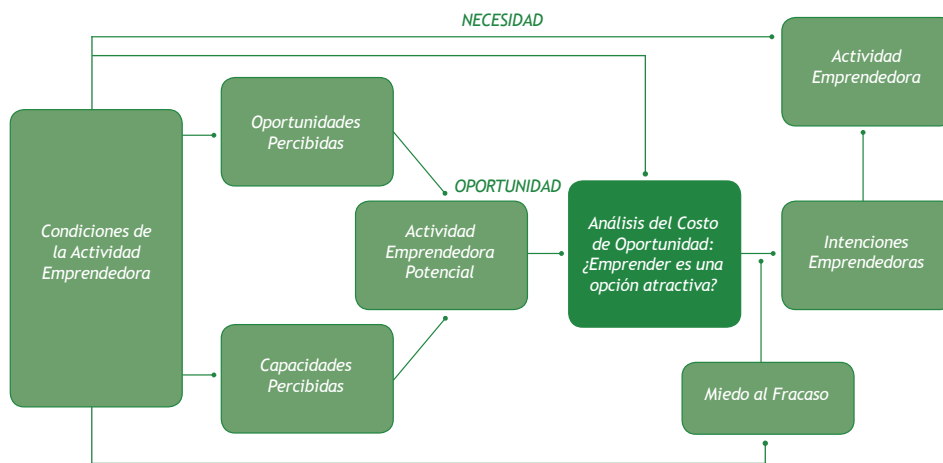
NECESIDAD

Actividad Emprendedora

Oportunidades Percibidas

OPORTUNIDAD

Condiciones de la Actividad Emprendedora

Actividad Emprendedora Potencial

Análisis del Costo de Oportunidad: ¿Emprender es una opción atractiva?

Intenciones Emprendedoras

Capacidades Percibidas

Miedo al Fracaso